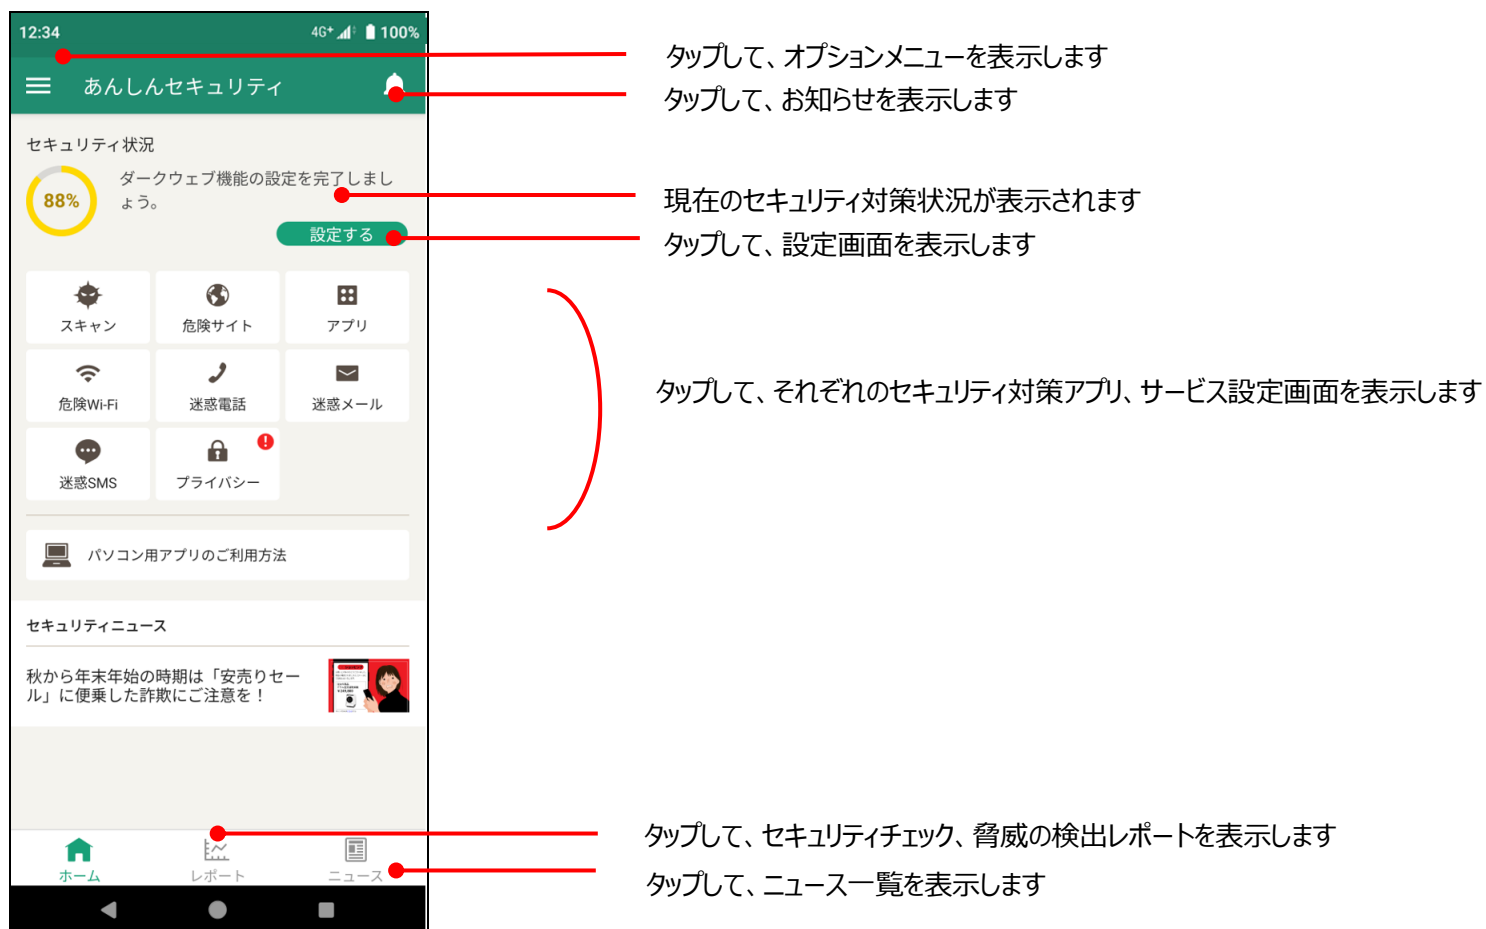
12:34 4G+ 100%

あんしんセキュリティ

セキュリティ状況

88%

ダークウェブ機能の設定を完了しましょう。

設定する

スキャン

危険サイト

アプリ

危険Wi-Fi

迷惑電話

迷惑メール

迷惑SMS

プライバシー

パソコン用アプリのご利用方法

セキュリティニュース

秋から年末年始の時期は「安売りセール」に便乗した詐欺にご注意を！

ホーム

レポート

ニュース

タップして、オプションメニューを表示します

タップして、お知らせを表示します

現在のセキュリティ対策状況が表示されます

タップして、設定画面を表示します

タップして、それぞれのセキュリティ対策アプリ、サービス設定画面を表示します

タップして、セキュリティチェック、脅威の検出レポートを表示します

タップして、ニュース一覧を表示します